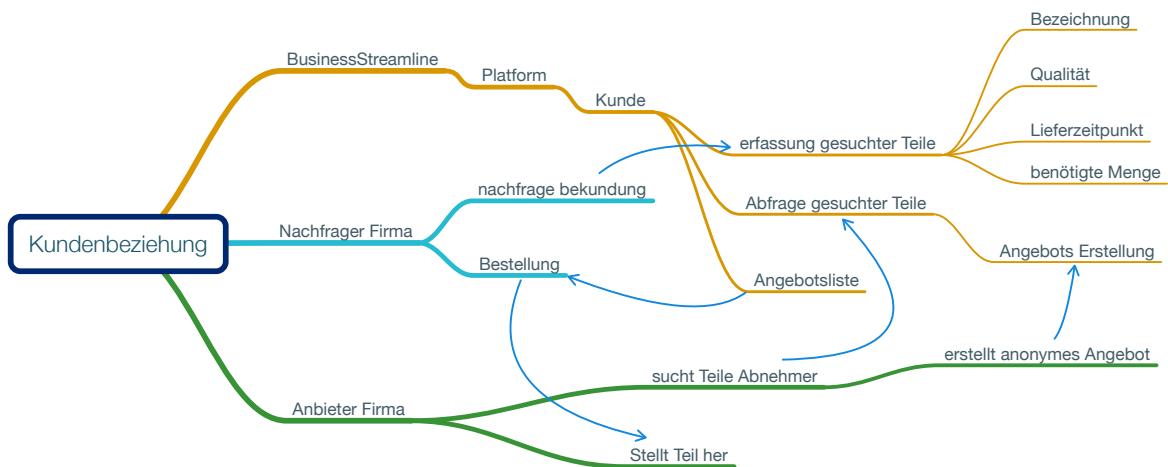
Kundenbeziehung

BusinessStreamline

Platform

Kunde

erfassung gesuchter Teile

Bezeichnung

Qualität

Lieferzeitpunkt

benötigte Menge

Abfrage gesuchter Teile

Angebots Erstellung

Angebotsliste

Nachfrager Firma

nachfrage bekundung

Bestellung

Anbieter Firma

sucht Teile Abnehmer

erstellt anonymes Angebot

Stellt Teil her